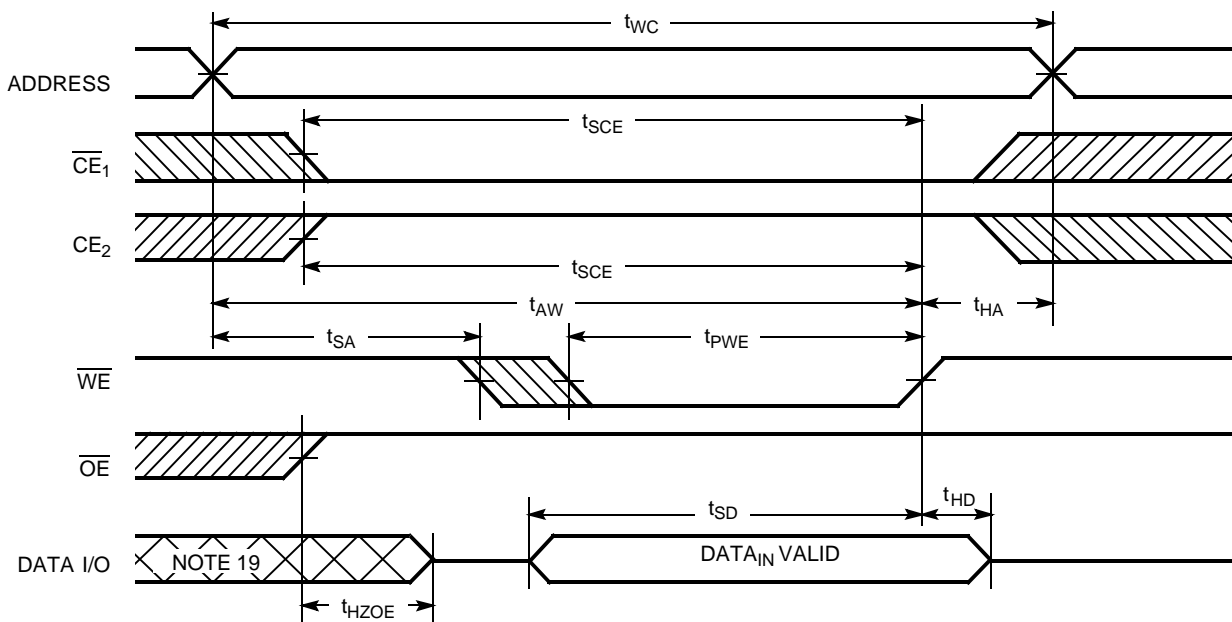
$t_{WC}$

ADDRESS

$t_{SCE}$

$\overline{CE}_1$

$CE_2$

$t_{SCE}$

$t_{AW}$

$t_{HA}$

$t_{SA}$

$t_{PWE}$

$\overline{WE}$

$\overline{OE}$

$t_{SD}$

$t_{HD}$

DATA I/O

NOTE 19

DATA$_{IN}$ VALID

$t_{HZOE}$